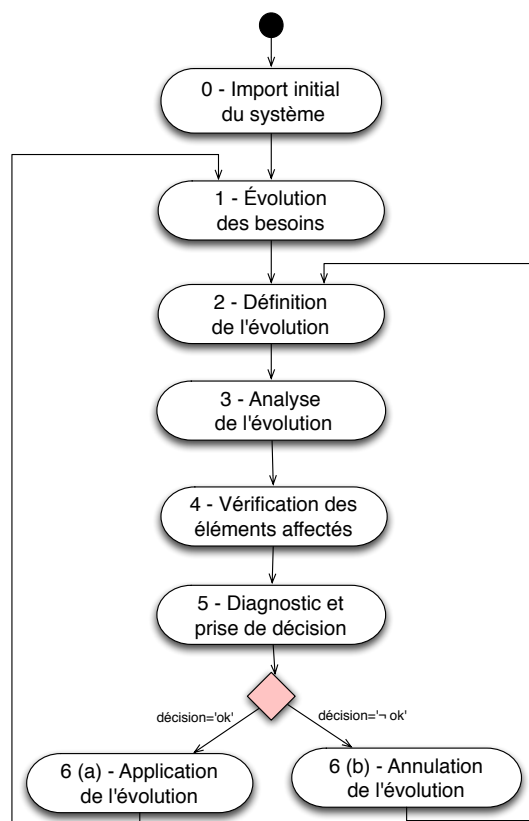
0 - Import initial du système

1 - Évolution des besoins

2 - Définition de l'évolution

3 - Analyse de l'évolution

4 - Vérification des éléments affectés

5 - Diagnostic et prise de décision

décision='ok'

décision='¬ ok'

6 (a) - Application de l'évolution

6 (b) - Annulation de l'évolution